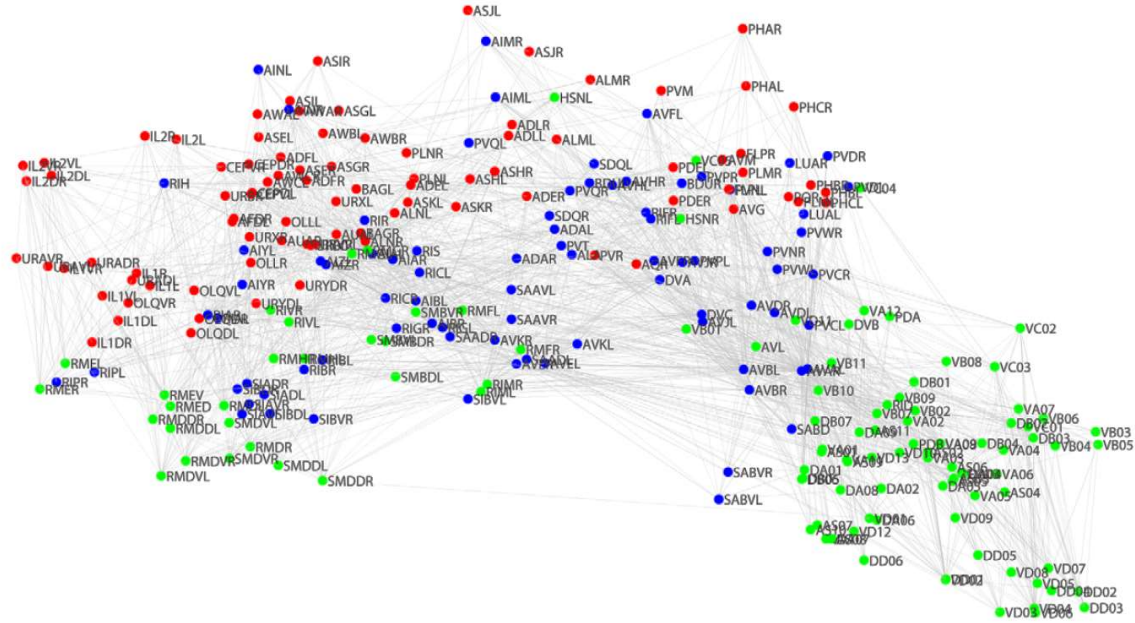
ASJL
AIMR
ASJR
PHAR
AINL
ASIR
ALMR
PVM
PHAL
AIML
HSNL
PHCR
ASIL
AWAL
ASGL
ADLR
AVFL
ASEL
AWBL
AWBR
ADLL
ALML
IL2R
IL2L
PVQL
ADFL
ASGR
PLNR
SDQL
FLPR
LUAR
PVDR
IL2VL
CEPVL
ASER
ADFR
ASHR
PDEL
PLMR
IL2DL
RIH
BAGL
PLNL
ADEL
ASHL
PVPR
URXL
ALNL
ASKL
ASKR
ADER
PVQR
PDER
AVG
PHBR
PHCL
AVFR
OLLL
RIR
SDQR
HSNR
LUAL
URXR
AIYL
RIS
ADAL
PVWR
URAVR
URADR
OLLR
AIZR
AIAR
PVT
PVNR
IL1R
RICL
ADAR
AVPR
PVPL
PVWL
IL1L
URYDR
DVA
PVCR
IL1VL
OLQVL
OLQVR
AIYR
URYDL
RICR
AIBL
SAAVL
AVDR
IL1DL
RIVR
RIVL
RMFL
DVC
AVDL
VA12
PDA
VC02
SMBVR
SAAVR
AVKL
VB01
PVCL
DVB
OLQDL
RIGR
SAADR
AVKR
IL1DR
RMDDR
RMFR
AVL
VB11
VB08
RMFL
RMHR
RIBL
AVEL
VC03
RIPL
RIBR
SMBDL
RIMR
AVBL
RMER
SIADR
AVBR
VB10
DB01
RMEV
SIADL
VB09
RMED
SIBDL
SIBVR
DB07
VB02
VA07
RMDDL
SMDVL
SABD
DA05
VB06
VB03
RMDR
VA01
VA02
DB03
VB05
SMDVR
VD13
VA04
VB04
RMDVR
SMDDL
AS03
RMDVL
SABVR
DA01
AS06
VA06
SMDDR
DB05
DA08
DA02
DA03
VA05
AS04
SABVL
VD09
AS07
VD12
DD06
DD05
VD08
VD07
VD05
DD02
VD03
VD04
DD03